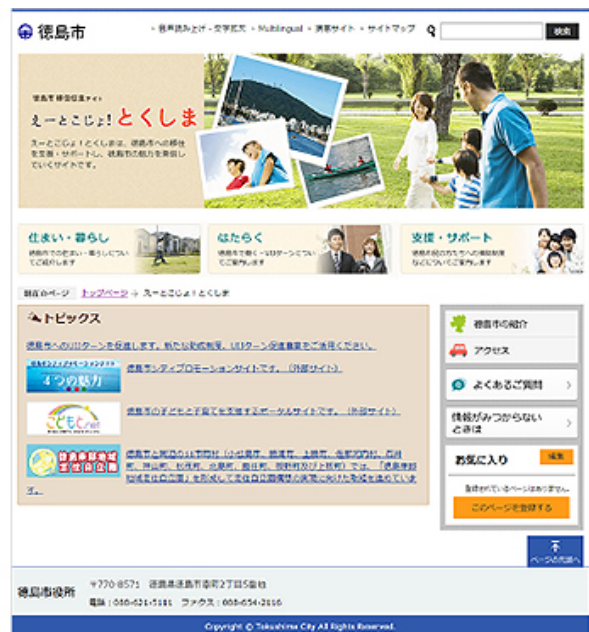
徳島市

・音声読み上げ・文字拡大 ・Multilingual ・携帯サイト ・サイトマップ

検索

徳島市移住促進サイト

えーとこじょ！とくしま

えーとこじょ！とくしまは、徳島市への移住を支援・サポートし、徳島市の魅力を発信していくサイトです。

住まい・暮らし

徳島市での住まい・暮らしについてご紹介します

はたらく

徳島市で働く・UIJターンについてご案内します

支援・サポート

徳島市の方たちへの移住支援などについてご案内します

現在のページ トップページ > えーとこじょ！とくしま

トピックス

徳島市へのUIJターンを促進します。新たな助成制度、UIJターン促進事業をご活用ください。

4つの魅力

徳島市シティプロモーションサイトです。（外部サイト）

こどもと.net

徳島市の子どもと子育てを支援するポータルサイトです。（外部サイト）

徳島東部地域定住自立圏

徳島市と周辺の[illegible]町村（小松島市、勝浦町、上勝町、佐那河内村、石井町、神山町、松茂町、北島町、藍住町、板野町及び上板町）では、「徳島東部地域定住自立圏」を形成して定住自立圏構想の実現に向けた取組を進めています。

徳島市の紹介

アクセス

よくあるご質問

情報がみつからないときは

お気に入り

編集

登録されているページはありません。

このページを登録する

ページの先頭へ

徳島市役所

〒770-8571 徳島県徳島市幸町2丁目5番地

電話：088-621-5111 ファクス：088-654-2116

Copyright © Tokushima City All Rights Reserved.